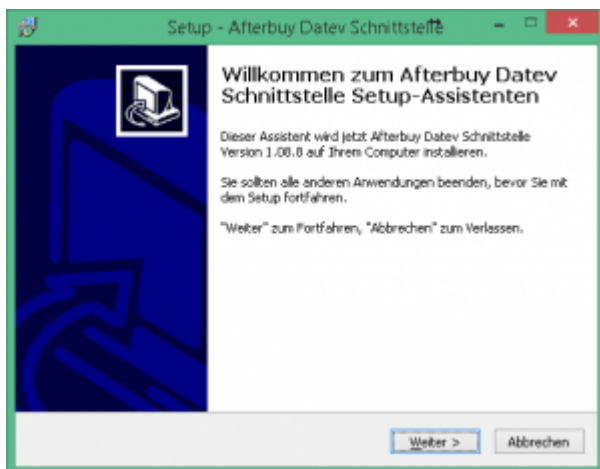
Setup - Afterbuy Datev Schnittstelle

Willkommen zum Afterbuy Datev Schnittstelle Setup-Assistenten

Dieser Assistent wird jetzt Afterbuy Datev Schnittstelle Version 1.08.8 auf Ihrem Computer installieren.

Sie sollten alle anderen Anwendungen beenden, bevor Sie mit dem Setup fortfahren.

"Weiter" zum Fortfahren, "Abbrechen" zum Verlassen.

Weiter >

Abbrechen